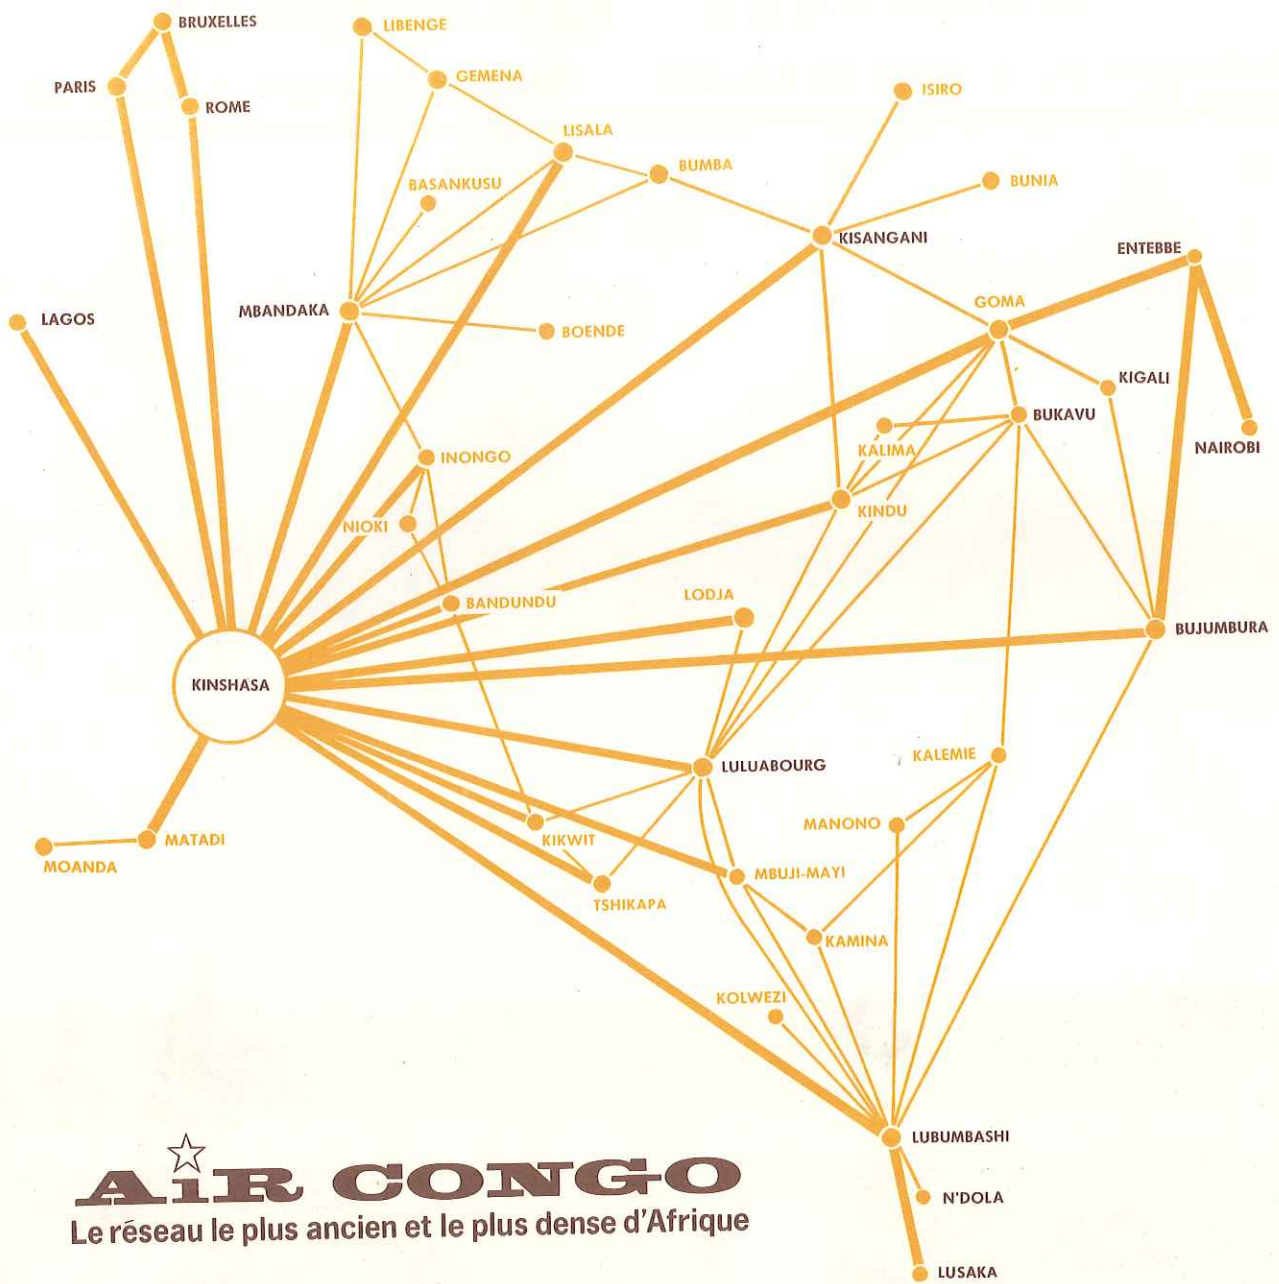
BRUXELLES
PARIS
ROME
LIBENGE
GEMENA
LISALA
BUMBA
BASANKUSU
ISIRO
BUNIA
KISANGANI
ENTEBBE
LAGOS
MBANDAKA
BOENDE
GOMA
KIGALI
NAIROBI
BUKAVU
KALIMA
INONGO
KINDU
NIOKI
BANDUNDU
LODJA
BUJUMBURA
KINSHASA
LULUABOURG
KALEMIE
MANONO
KIKWIT
MOANDA
MATADI
MBUJI-MAYI
TSHIKAPA
KAMINA
KOLWEZI
LUBUMBASHI
N'DOLA
LUSAKA

AiR CONGO
Le réseau le plus ancien et le plus dense d'Afrique